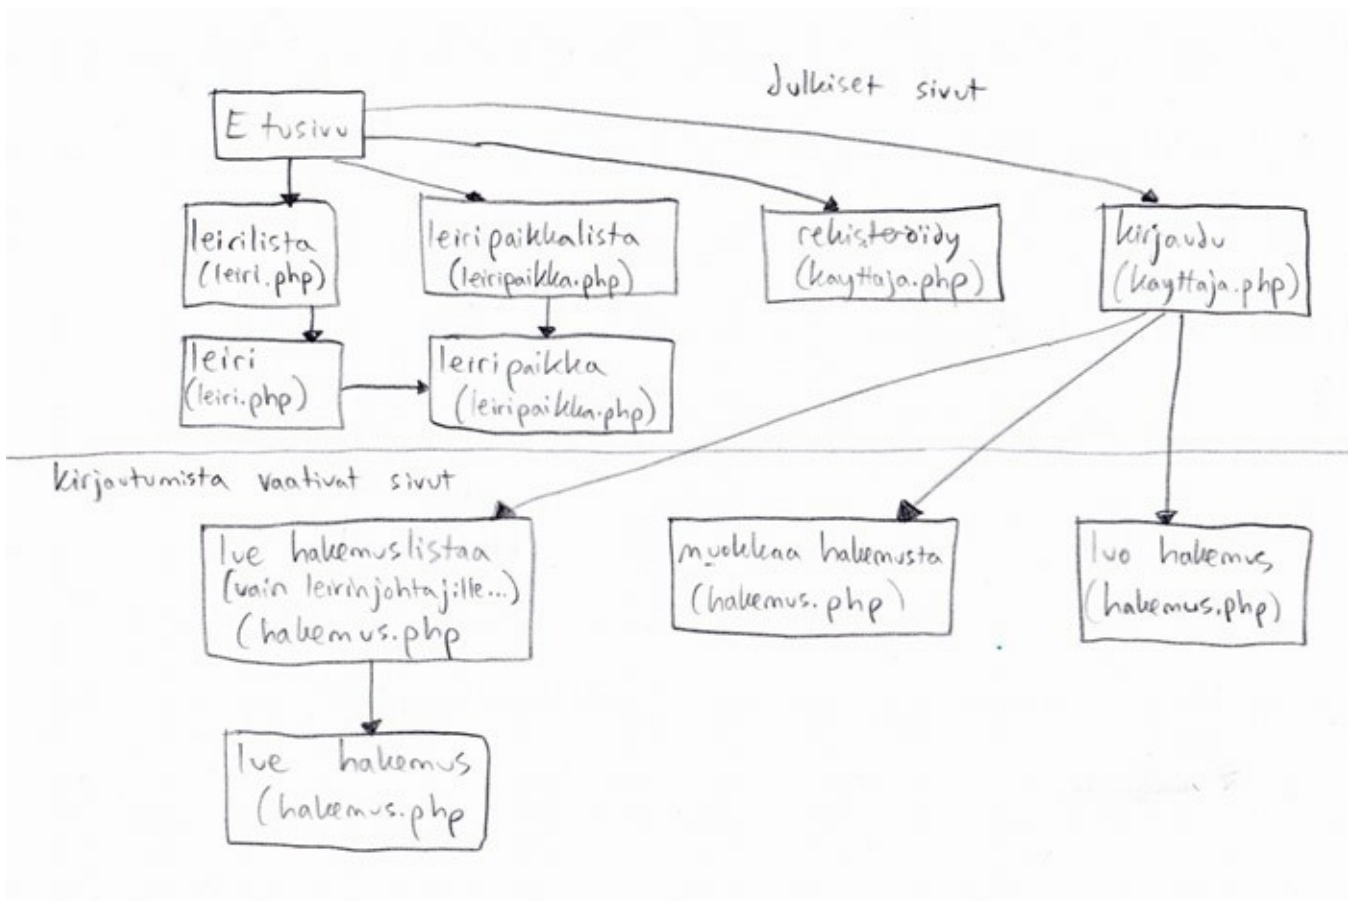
Julkiset sivut

Etusivu

leirilista
(leiri.php)

leiripaikkalista
(leiripaikka.php)

rekisteröidy
(kayttaja.php)

kirjaudu
(kayttaja.php)

leiri
(leiri.php)

leiripaikka
(leiripaikka.php)

Kirjoutumista vaativat sivut

lue hakemuslistaa
(vain leirinjohtajille...)
(hakemus.php

muokkaa hakemusta
(hakemus.php)

luo hakemus
(hakemus.php)

lue hakemus
(hakemus.php